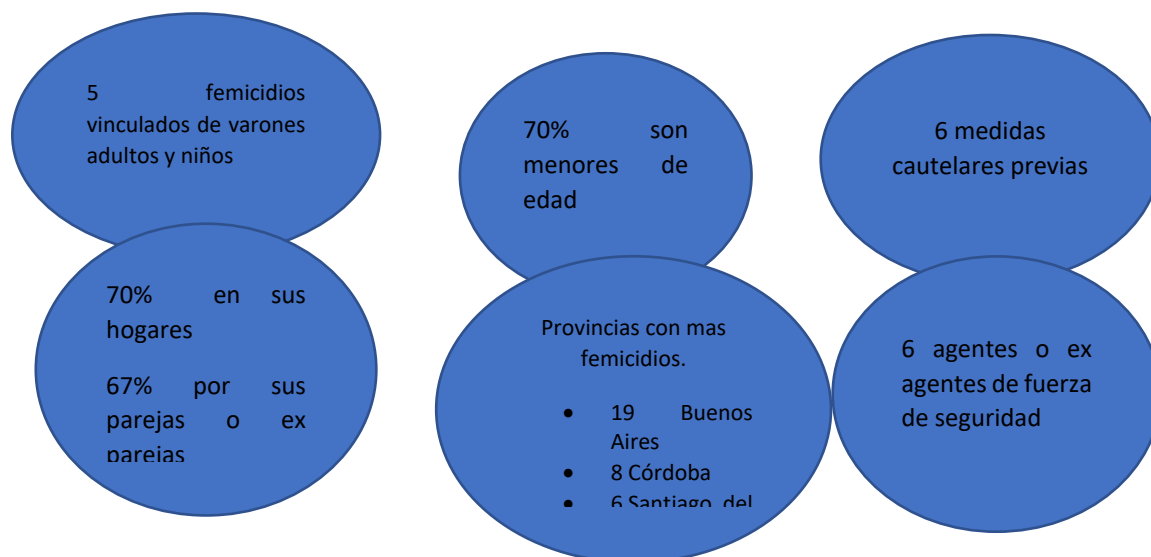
5 femicidios vinculados de varones adultos y niños

70% son menores de edad

6 medidas cautelares previas

70% en sus hogares

67% por sus parejas o ex parejas

Provincias con mas femicidios.

- 19 Buenos Aires
- 8 Córdoba
- 6 Santiago del

6 agentes o ex agentes de fuerza de seguridad